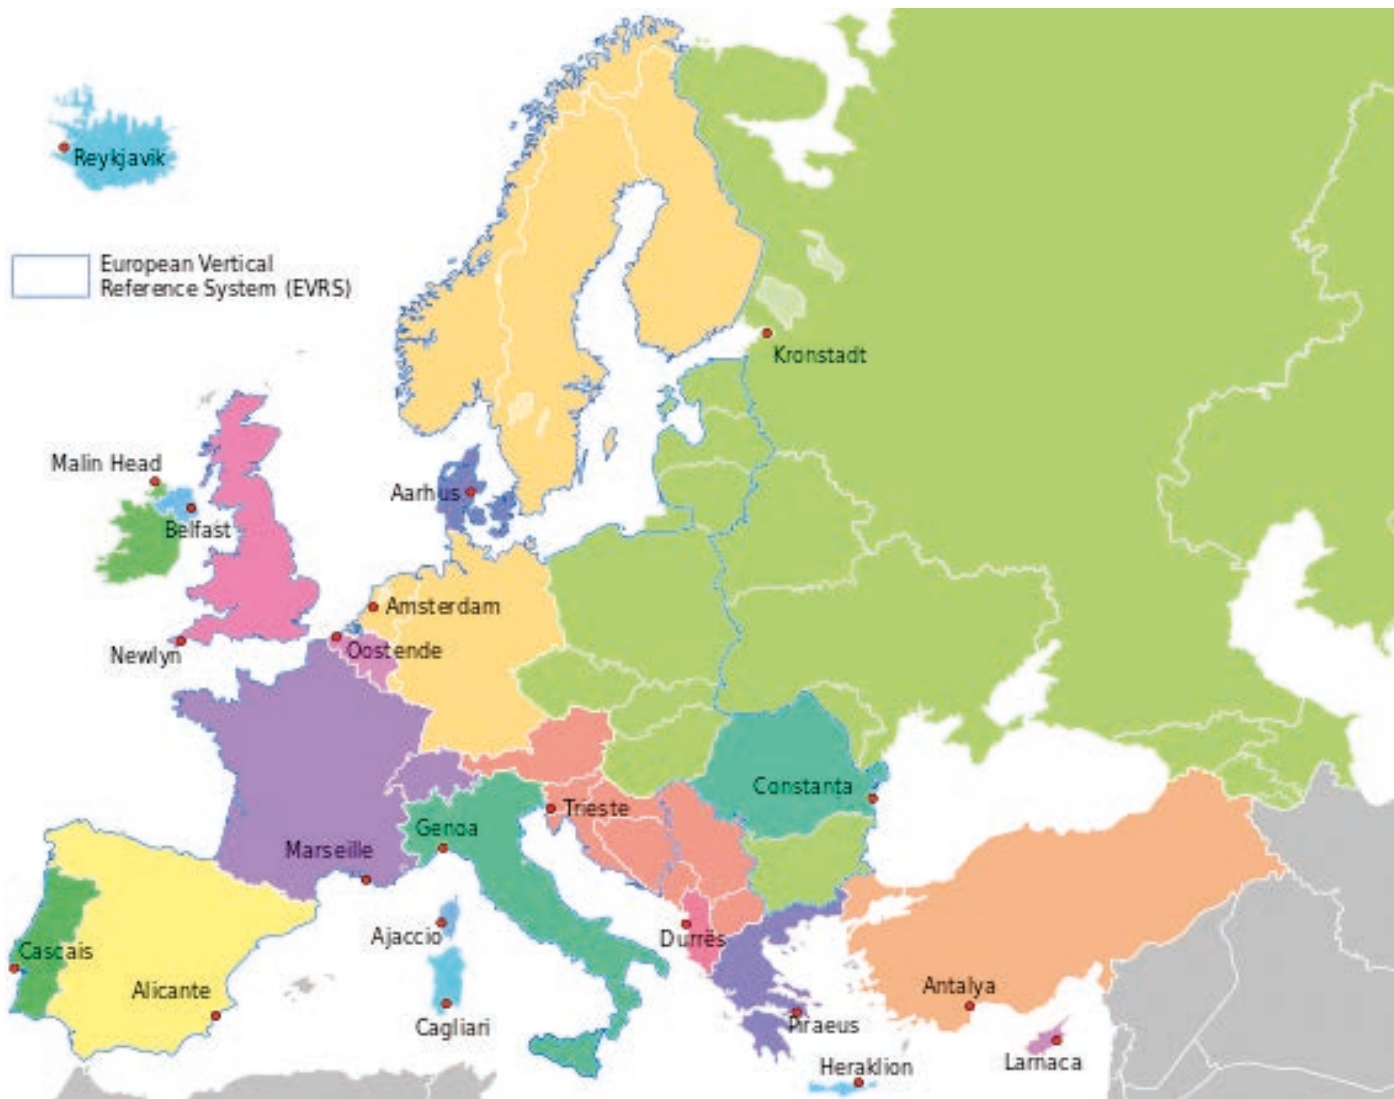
Reykjavik

European Vertical Reference System (EVRS)

Kronstadt

Malin Head

Aarhus

Belfast

Amsterdam

Newlyn

Oostende

Constanta

Trieste

Genoa

Marseille

Ajaccio

Durrës

Cascais

Alicante

Antalya

Cagliari

Piraeus

Heraklion

Larnaca